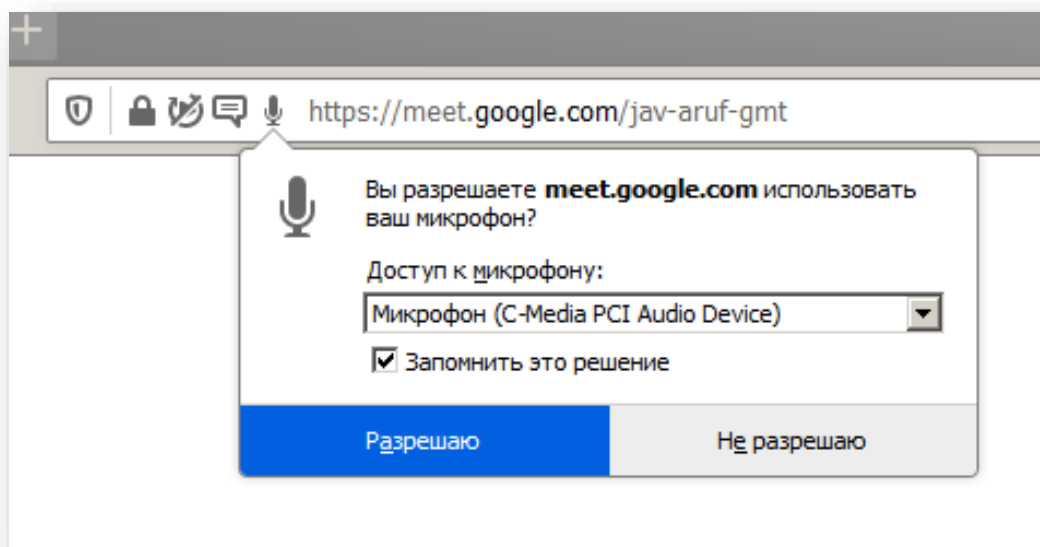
https://meet.google.com/jav-aruf-gmt

Вы разрешаете **meet.google.com** использовать ваш микрофон?

Доступ к микрофону:

Микрофон (C-Media PCI Audio Device)

Запомнить это решение

Разрешаю

Не разрешаю